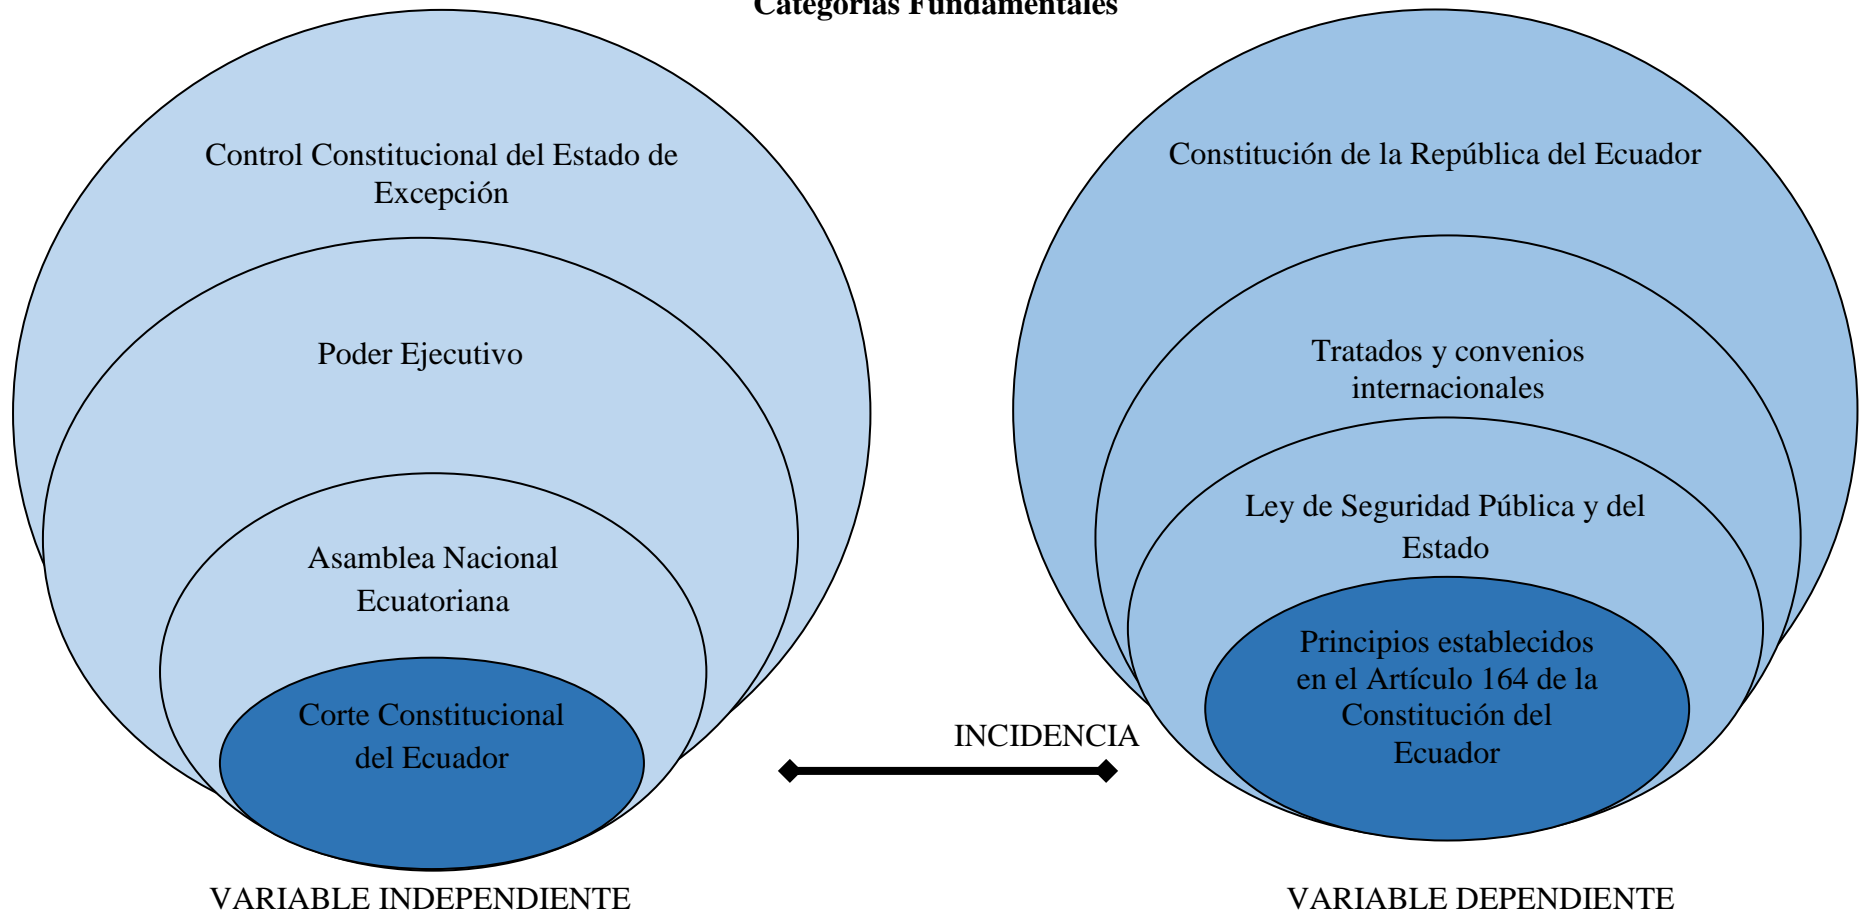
Categorías Fundamentales

Control Constitucional del Estado de Excepción

Poder Ejecutivo

Asamblea Nacional Ecuatoriana

Corte Constitucional del Ecuador

VARIABLE INDEPENDIENTE

INCIDENCIA

Constitución de la República del Ecuador

Tratados y convenios internacionales

Ley de Seguridad Pública y del Estado

Principios establecidos en el Artículo 164 de la Constitución del Ecuador

VARIABLE DEPENDIENTE